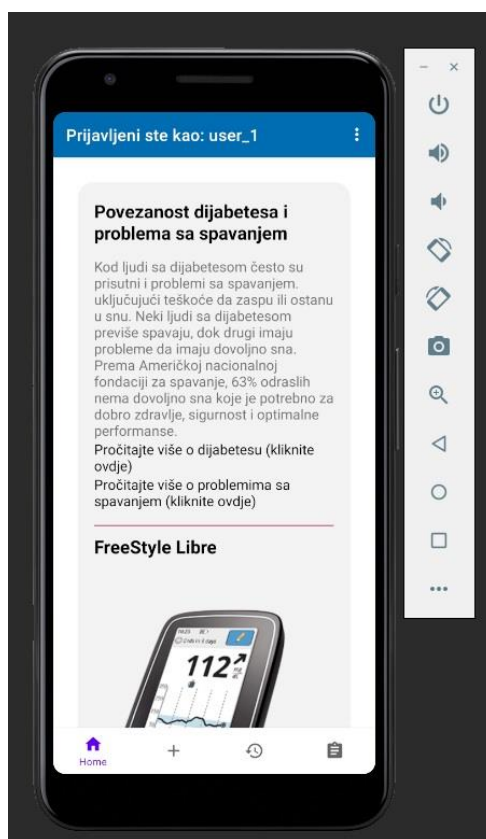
Prijavljeni ste kao: user_1

Povezanost dijabetesa i problema sa spavanjem

Kod ljudi sa dijabetesom često su prisutni i problemi sa spavanjem, uključujući teškoće da zaspu ili ostanu u snu. Neki ljudi sa dijabetesom previše spavaju, dok drugi imaju probleme da imaju dovoljno sna. Prema Američkoj nacionalnoj fondaciji za spavanje, 63% odraslih nema dovoljno sna koje je potrebno za dobro zdravlje, sigurnost i optimalne performanse.

Pročitajte više o dijabetesu (kliknite ovdje)

Pročitajte više o problemima sa spavanjem (kliknite ovdje)

FreeStyle Libre

112

Home